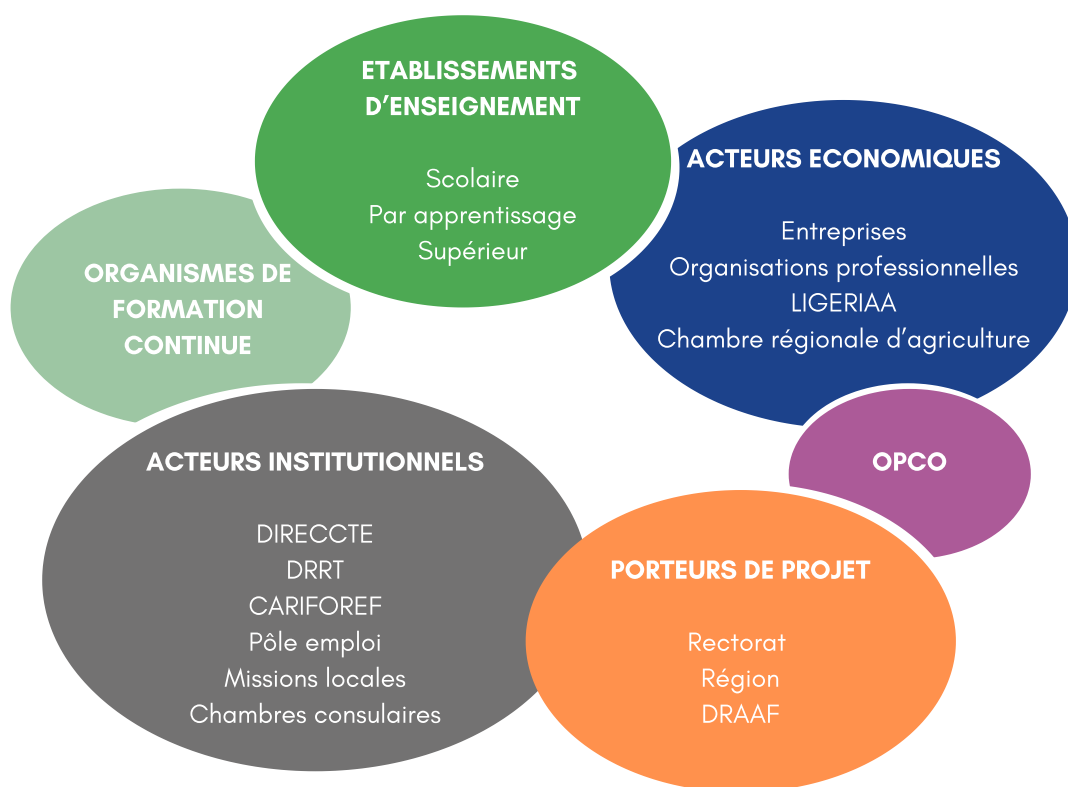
ETABLISSEMENTS D’ENSEIGNEMENT

Scolaire
Par apprentissage
Supérieur

ORGANISMES DE FORMATION CONTINUE

ACTEURS ECONOMIQUES

Entreprises
Organisations professionnelles
LIGERIAA
Chambre régionale d’agriculture

OPCO

ACTEURS INSTITUTIONNELS

DIRECCTE
DRRT
CARIFOREF
Pôle emploi
Missions locales
Chambres consulaires

PORTEURS DE PROJET

Rectorat
Région
DRAAF